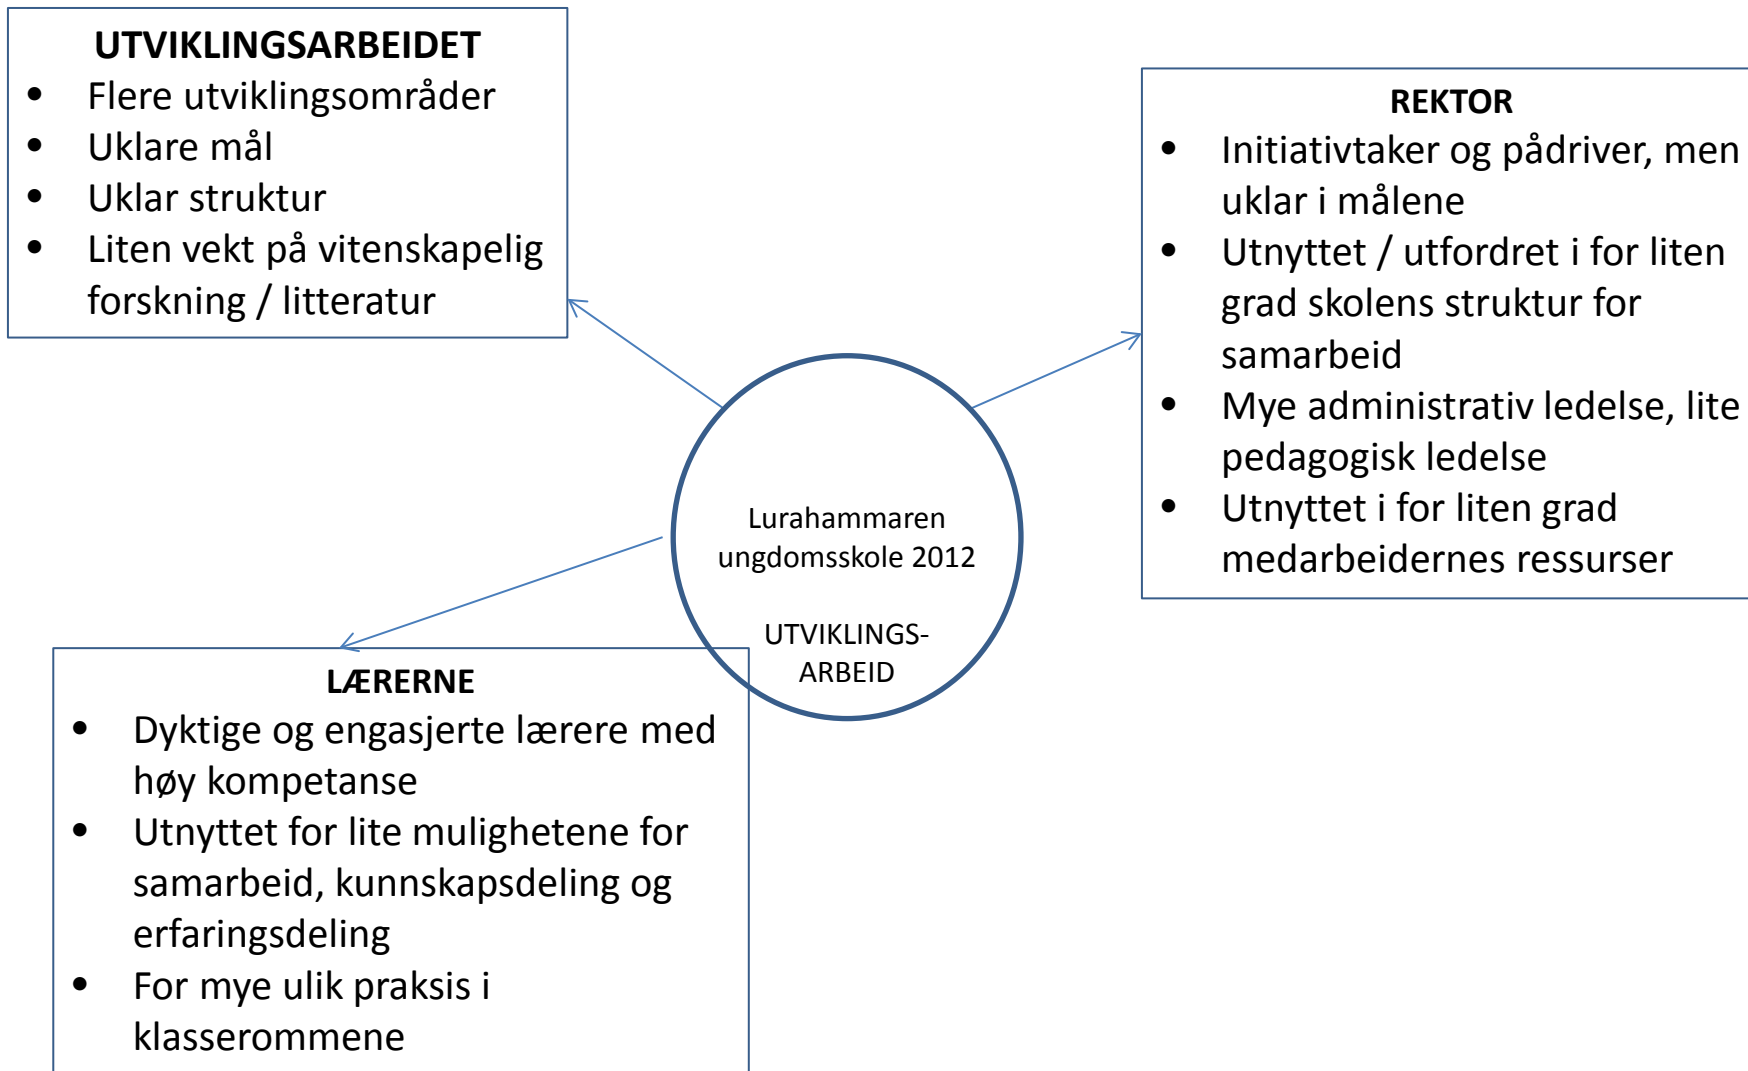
UTVIKLINGSARBEIDET
- Flere utviklingsområder
- Uklare mål
- Uklar struktur
- Liten vekt på vitenskapelig forskning / litteratur

REKTOR
- Initiativtaker og pådriver, men uklar i målene
- Utnyttet / utfordret i for liten grad skolens struktur for samarbeid
- Mye administrativ ledelse, lite pedagogisk ledelse
- Utnyttet i for liten grad medarbeidernes ressurser

Lurahammaren ungdomsskole 2012

UTVIKLINGS-ARBEID

LÆRERNE
- Dyktige og engasjerte lærere med høy kompetanse
- Utnyttet for lite mulighetene for samarbeid, kunnskapsdeling og erfaringsdeling
- For mye ulik praksis i klasserommene